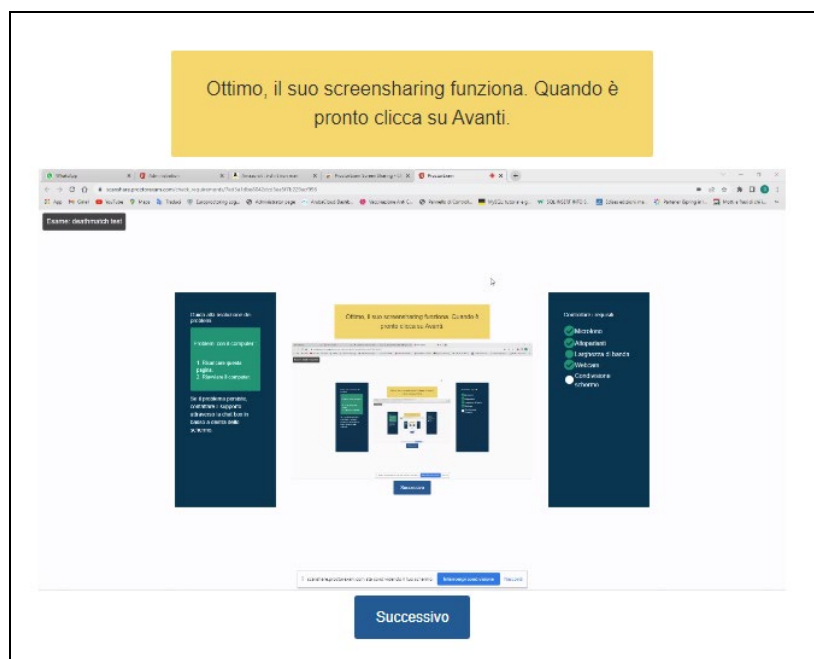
Ottimo, il suo screensharing funziona. Quando è pronto clicca su Avanti.

Esame: deadhmatch test

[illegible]

Problemi con il computer

1. Ricarica questa pagina.
2. Riavvia il computer.

Se il problema persiste, contattare il supporto attraverso la chat live in basso a destra dello schermo.

Ottimo, il suo screensharing funziona. Quando è pronto clicca su Avanti.

Successivo

Controllo requisiti

Microfono
Altoparlanti
Larghezza di banda
Webcam
Condivisione schermo

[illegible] Interrompi condivisione Nascondi

Successivo